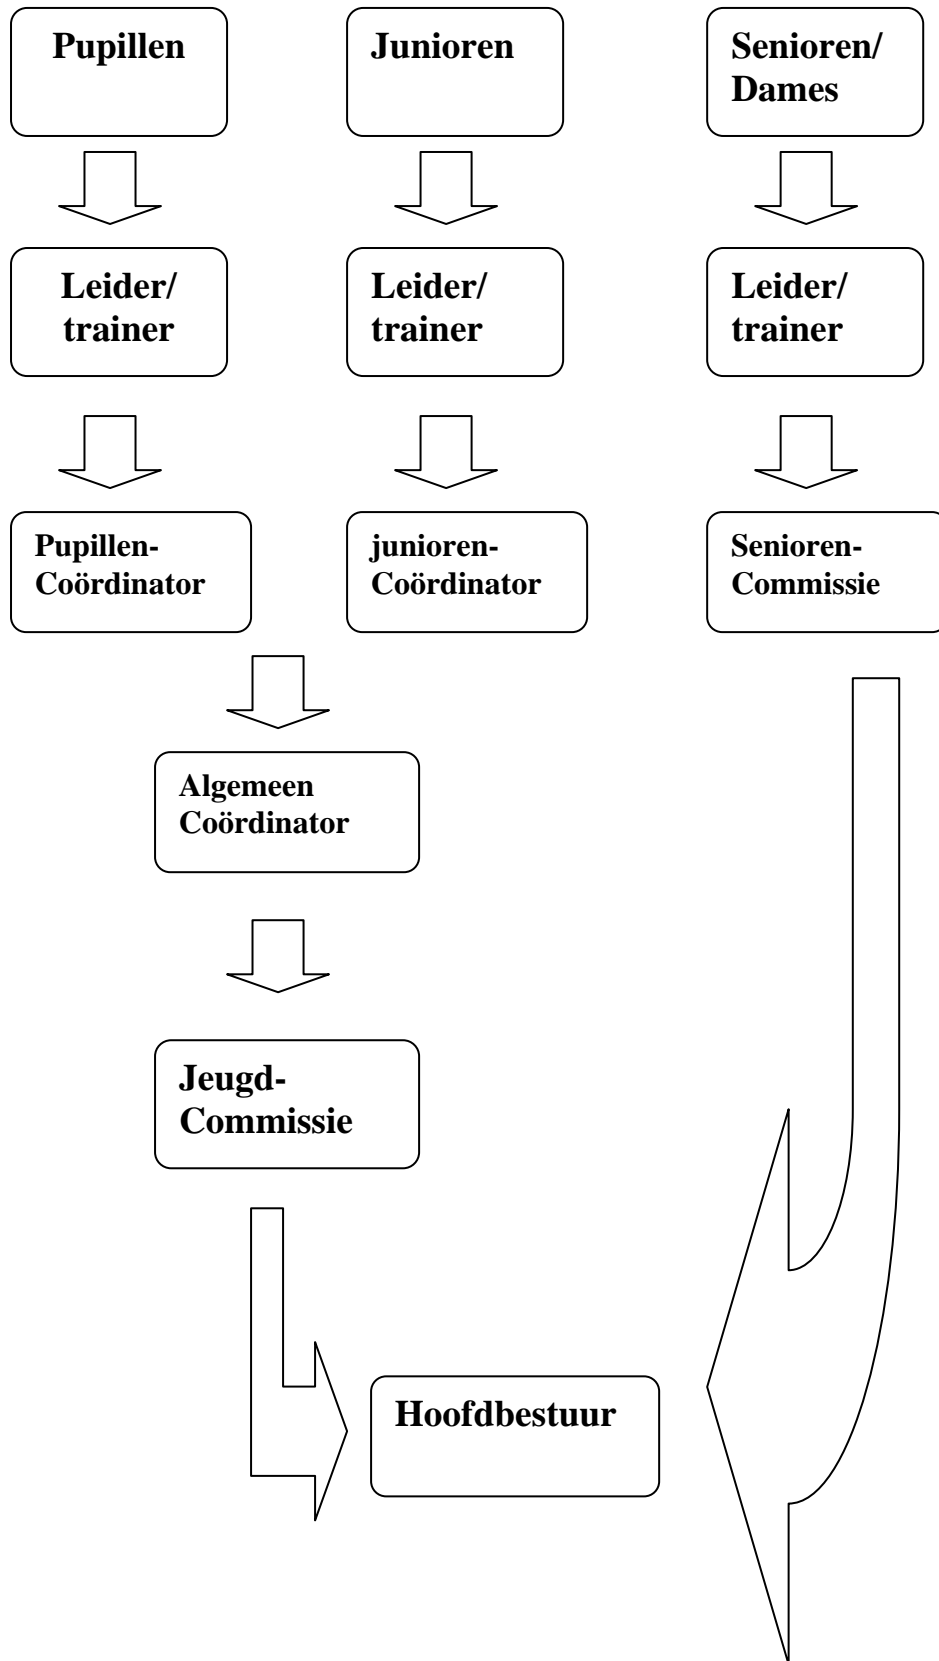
Pupillen

Junioren

Senioren/ Dames

Leider/ trainer

Leider/ trainer

Leider/ trainer

Pupillen-Coördinator

junioren-Coördinator

Senioren-Commissie

Algemeen Coördinator

Jeugd-Commissie

Hoofdbestuur